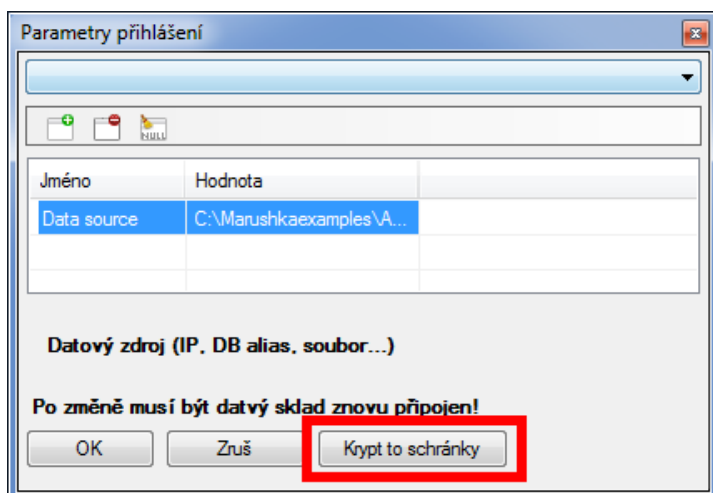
Parameters přihlášení

NULL

| Jméno | Hodnota |
|---|---|
| Data source | C:\Marushkaexamples\A... |

Datový zdroj (IP, DB alias, soubor...)

Po změně musí být datvý sklad znovu připojen!

OK Zruš Krypt to schránky